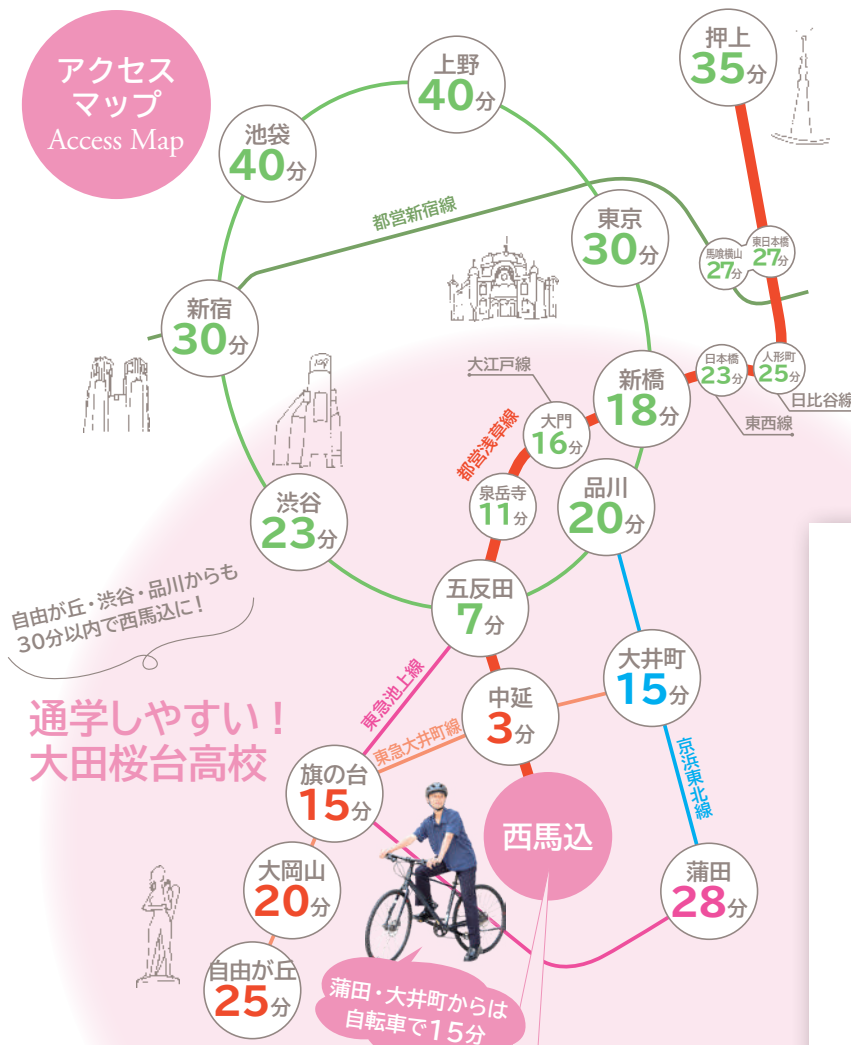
アクセスマップ
Access Map

押上 35分
上野 40分
池袋 40分
都営新宿線
東京 30分
馬喰横山 27分
東日本橋 27分
新宿 30分
大江戸線
日本橋 23分
人形町 25分
日比谷線
新橋 18分
東西線
都営浅草線
大門 16分
泉岳寺 11分
品川 20分
渋谷 23分
自由が丘・渋谷・品川からも30分以内で西馬込に!
五反田 7分
東急池上線
大井町 15分
中延 3分
東急大井町線
通学しやすい!
大田桜台高校
京浜東北線
旗の台 15分
西馬込
大岡山 20分
蒲田 28分
自由が丘 25分
蒲田・大井町からは自転車で15分